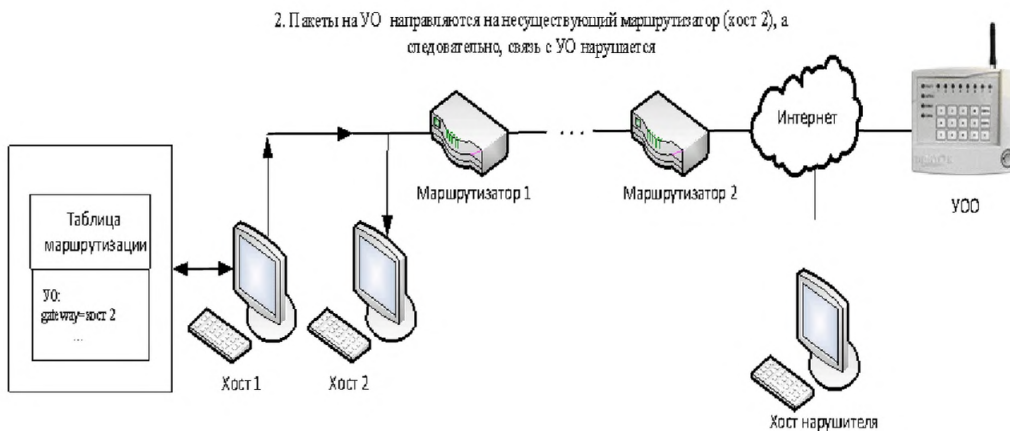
2. Пакеты на УО направляются на несуществующий маршрутизатор (хост 2), а следовательно, связь с УО нарушается

Таблица маршрутизации

УО:
gateway=хост 2
...

Хост 1

Хост 2

Маршрутизатор 1

...

Маршрутизатор 2

Интернет

УОО

Хост нарушителя